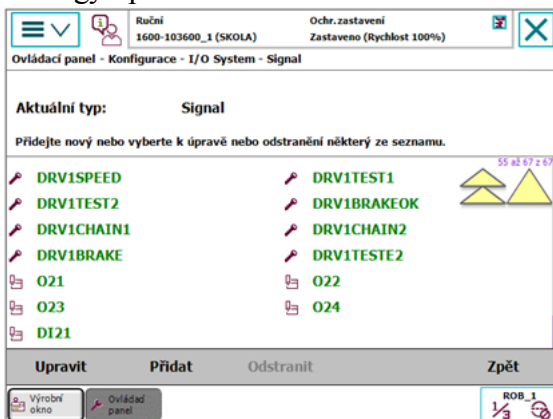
Ruční
1600-103600_1 (SKOLA)

Ochr.zastavení
Zastaveno (Rychlost 100%)

Ovládací panel - Konfigurace - I/O System - Signal

Aktuální typ: Signal

Přidejte nový nebo vyberte k úpravě nebo odstranění některý ze seznamu.

55 až 67 z 67

| | |
|---|---|
| DRV1SPEED | DRV1TEST1 |
| DRV1TEST2 | DRV1BRAKEOK |
| DRV1CHAIN1 | DRV1CHAIN2 |
| DRV1BRAKE | DRV1TESTE2 |
| O21 | O22 |
| O23 | O24 |
| DI21 | |

Upravit Přidat Odstranit Zpět

Výrobní okno
Ovládací panel

ROB_1
$\frac{1}{3}$